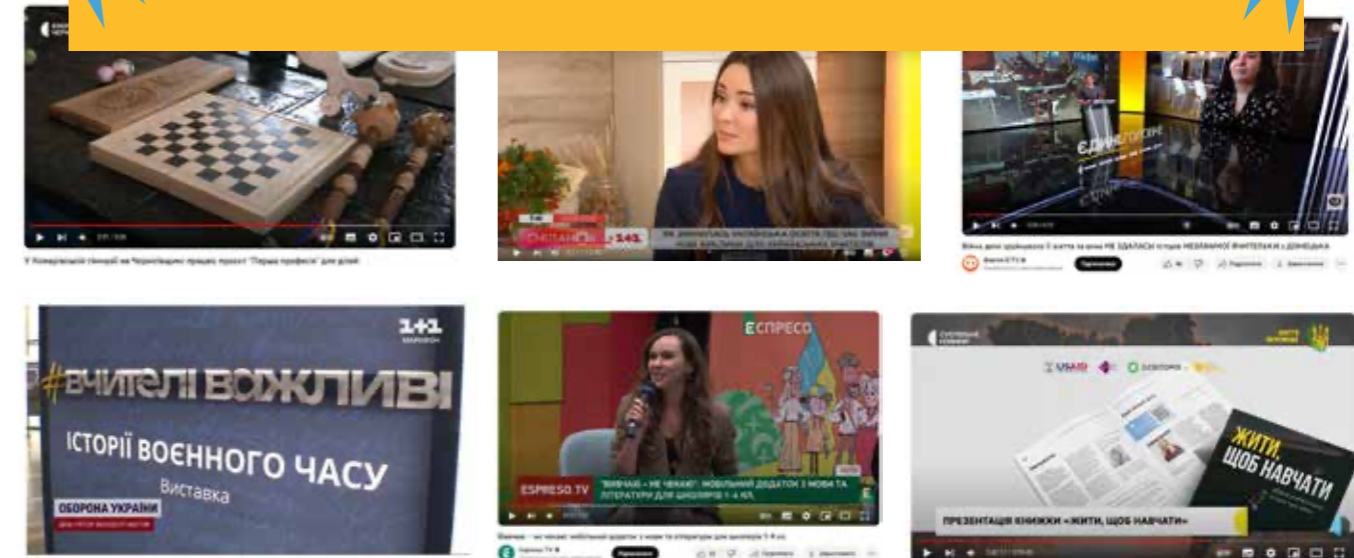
У Кочергинській гімназії на Черкащині працює проєкт "Перша професія" для дітей

141

Війна дала зрозуміти 3 життя та вона НЕ ЗДАЛАСЯ історія НЕЗЛАМНОЇ ВЧИТЕЛЬКИ з ДОНЕЧЧИНИ

Підписатися

1+1 МАРАФОН

#ВЧИТЕЛІ ВАЖЛИВІ

ІСТОРІЇ ВОЄННОГО ЧАСУ

Виставка

ОБОРОНА УКРАЇНИ

ЄСПРЕСО

ESPRESO.TV

"ВИВЧАЮ – НЕ ЧЕКАЮ": МОБІЛЬНИЙ ДОДАТОК З МОВИ ТА ЛІТЕРАТУРИ ДЛЯ ШКОЛЯРІВ 1-4 КЛ.

Підписатися

СУСПІЛЬНЕ

USAID

ЖИТИ, ЩОБ НАВЧАТИ

ПРЕЗЕНТАЦІЯ КНИЖКИ «ЖИТИ, ЩОБ НАВЧАТИ»